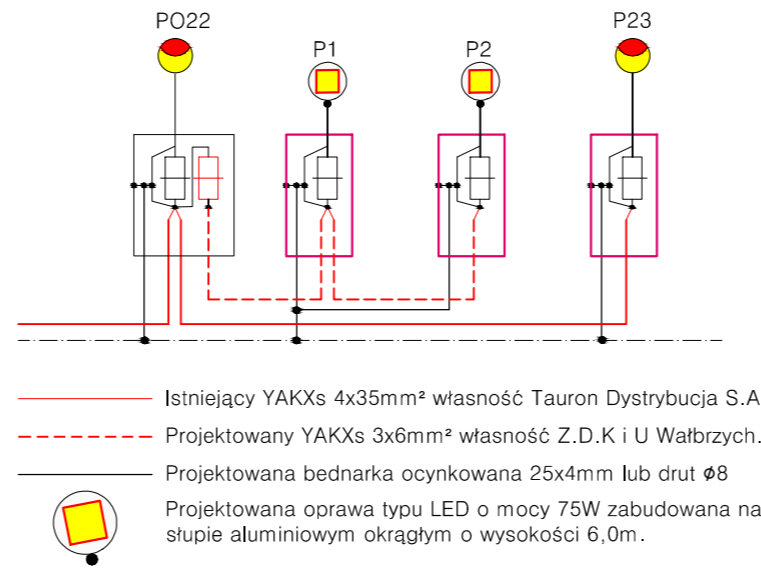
PO22

P1

P2

P23

Istniejący YAKXs 4x35mm² własność Tauron Dystrybucja S.A

Projektowany YAKXs 3x6mm² własność Z.D.K i U Wałbrzych.

Projektowana bednarka ocynkowana 25x4mm lub drut $\phi 8$

Projektowana oprawa typu LED o mocy 75W zabudowana na słupie aluminiowym okrągłym o wysokości 6,0m.